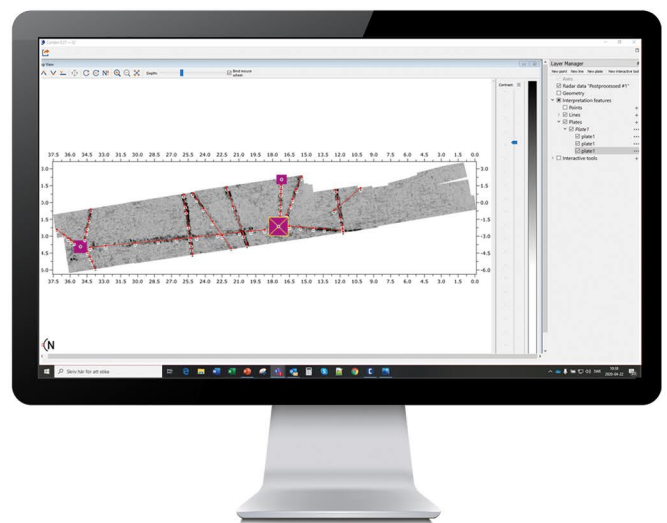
Layer Manager

New point New line New plate New interactive tool

Radar data "Postprocessed #1"

Geometry

Interpretation features

Points

Lines

Plates

Plate1

plate1

plate1

plate1

Interactive tools

Depth:

Contrast:

37.5 36.0 34.5 33.0 31.5 30.0 28.5 27.0 25.5 24.0 22.5 21.0 19.5 18.0 16.5 15.0 13.5 12.0 10.5 9.0 7.5 6.0 4.5 3.0 1.5 0.0

3.0 1.5 0.0 -1.5 -3.0 -4.5 -6.0

3.0 1.5 0.0 1.5 3.0 4.5 5.0

37.5 36.0 34.5 33.0 31.5 30.0 28.5 27.0 25.5 24.0 22.5 21.0 19.5 18.0 16.5 15.0 13.5 12.0 10.5 9.0 7.5 6.0 4.5 3.0 1.5 0.0

N

Skriv här för att söka